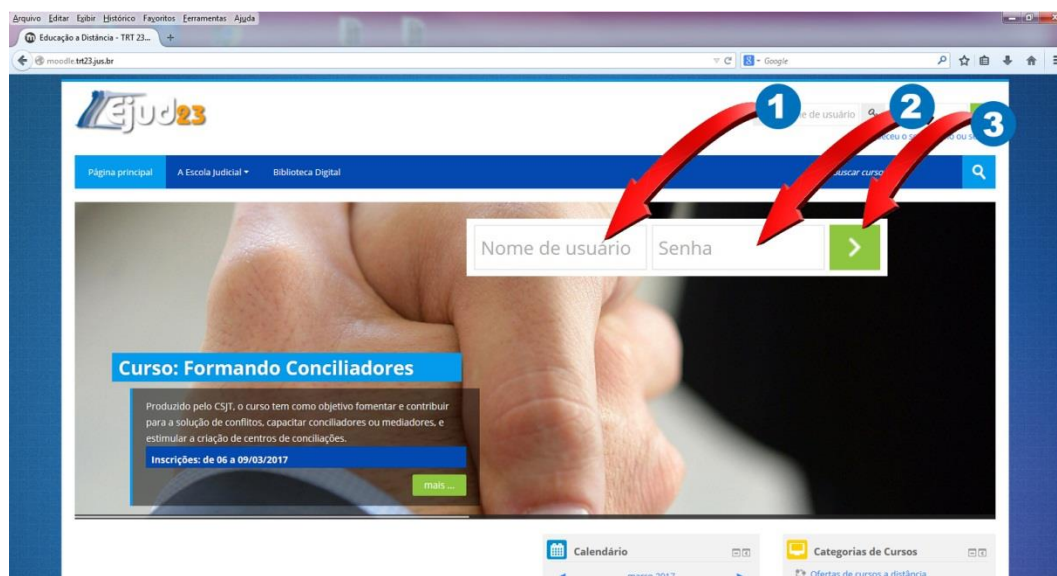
Arquivo Editar Exibir Histórico Favoritos Ferramentas Ajuda

Educação a Distância - TRT 23...

moodle.trt23.jus.br

Google

Ejud23

1 2 3

e de usuário

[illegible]ceu o s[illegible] ou s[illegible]

Página principal A Escola Judicial Biblioteca Digital

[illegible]uscar curso

Nome de usuário Senha

Curso: Formando Conciliadores

Produzido pelo CSJT, o curso tem como objetivo fomentar e contribuir para a solução de conflitos, capacitar conciliadores ou mediadores, e estimular a criação de centros de conciliações.

Inscrições: de 06 a 09/03/2017

mais ...

Calendário

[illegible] 2017

Categorias de Cursos

Ofertas de cursos a distância